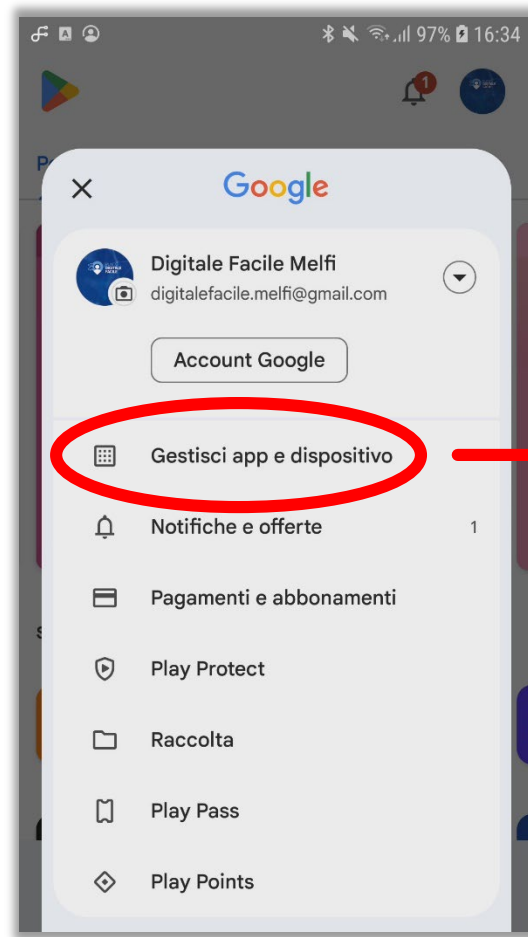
97% 16:34

1

Google

Digitale Facile Melfi
digitalefacile.melfi@gmail.com

Account Google

Gestisci app e dispositivo

Notifiche e offerte 1

Pagamenti e abbonamenti

Play Protect

Raccolta

Play Pass

Play Points